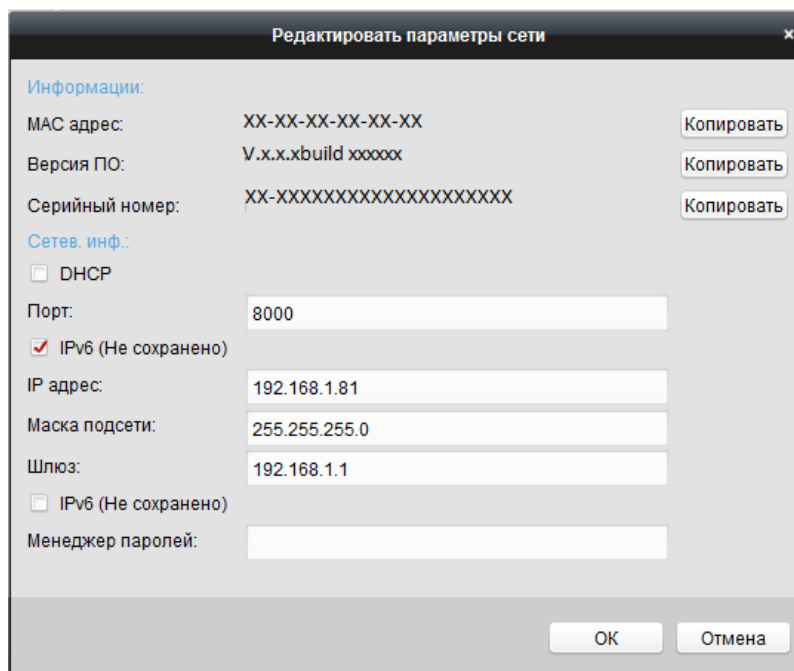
Редактировать параметры сети ×

Информации:

МАС адрес: XX-XX-XX-XX-XX-XX Копировать

Версия ПО: V.x.x.xbuild xxxxxx Копировать

Серийный номер: XX-XXXXXXXXXXXXXXXXXXX Копировать

Сетев. инф.:

DHCP

Порт: 8000

IPv6 (Не сохранено)

IP адрес: 192.168.1.81

Маска подсети: 255.255.255.0

Шлюз: 192.168.1.1

IPv6 (Не сохранено)

Менеджер паролей:

OK Отмена